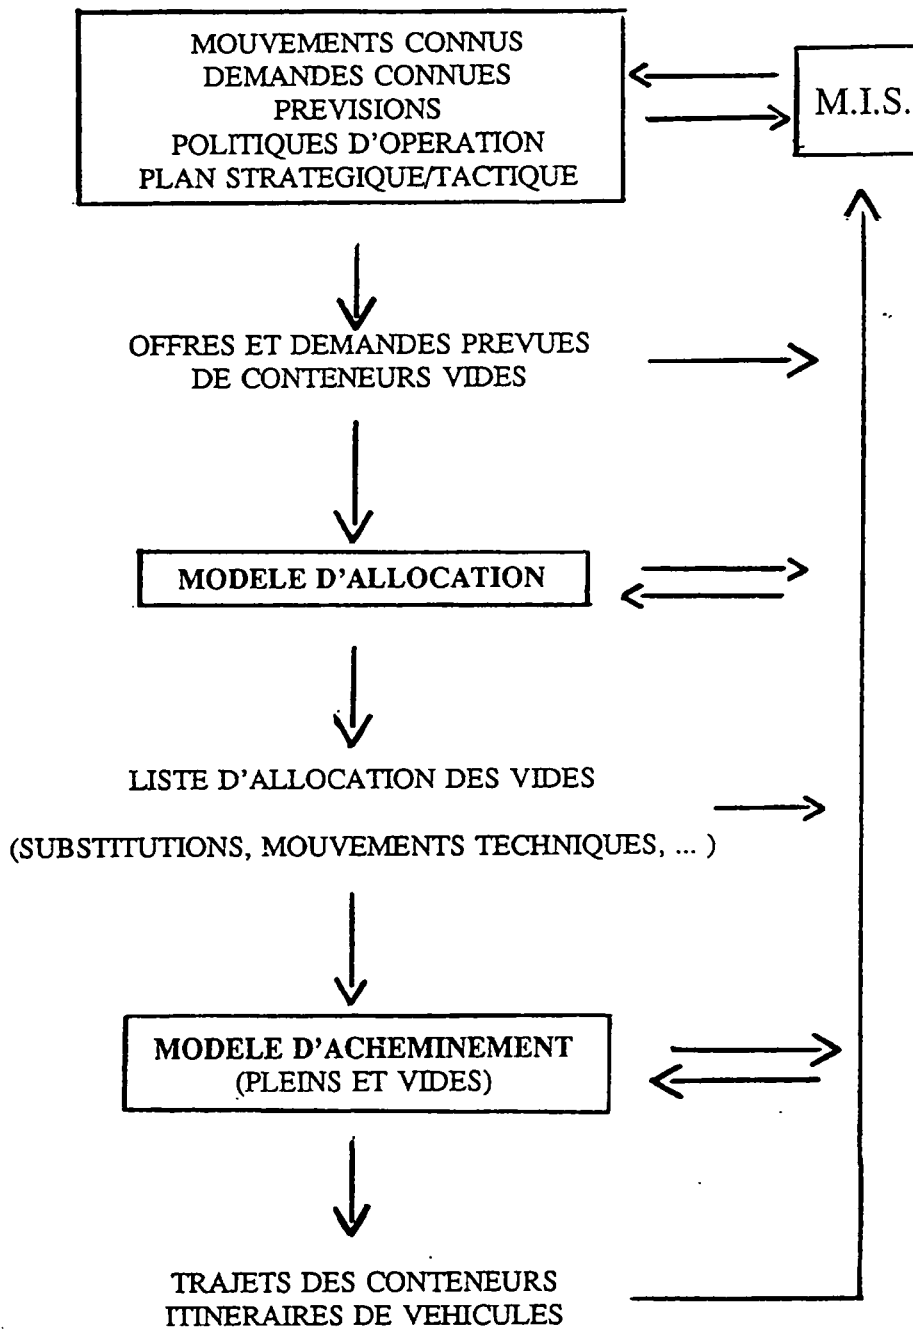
MOUVEMENTS CONNUS
DEMANDES CONNUES
PREVISIONS
POLITIQUES D'OPERATION
PLAN STRATEGIQUE/TACTIQUE

M.I.S.

OFFRES ET DEMANDES PREVUES
DE CONTENEURS VIDES

MODELE D'ALLOCATION

LISTE D'ALLOCATION DES VIDES

(SUBSTITUTIONS, MOUVEMENTS TECHNIQUES, ... )

MODELE D'ACHEMINEMENT
(PLEINS ET VIDES)

TRAJETS DES CONTENEURS
ITINERAIRES DE VEHICULES